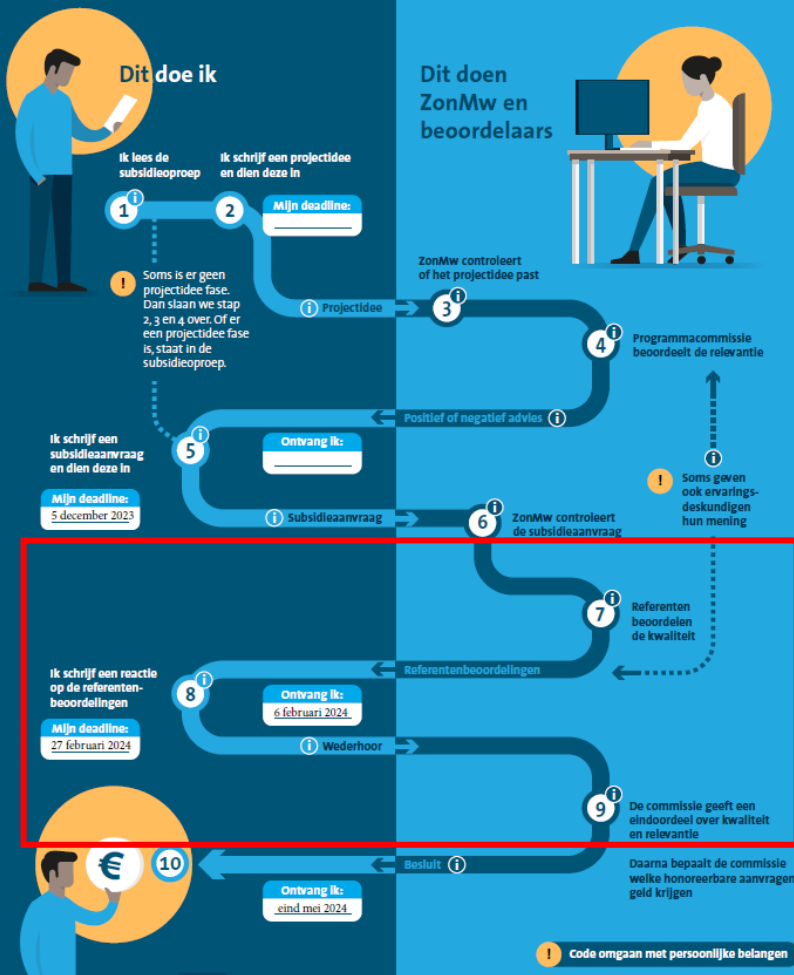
Dit doe ik

Dit doen ZonMw en beoordelaars

Ik lees de subsidieoproep

Ik schrijf een projectidee en dien deze in

1

2

Mijn deadline:

Soms is er geen projectidee fase. Dan slaan we stap 2, 3 en 4 over. Of er een projectidee fase is, staat in de subsidieoproep.

ZonMw controleert of het projectidee past

Projectidee

3

4

Programmacommissie beoordeelt de relevantie

Positief of negatief advies

Ik schrijf een subsidieaanvraag en dien deze in

5

Ontvang ik:

Mijn deadline:
5 december 2023

Soms geven ook ervarings-deskundigen hun mening

Subsidieaanvraag

6

ZonMw controleert de subsidieaanvraag

7

Referenten beoordelen de kwaliteit

Referentenbeoordelingen

Ik schrijf een reactie op de referenten-beoordelingen

8

Ontvang ik:
6 februari 2024

Mijn deadline:
27 februari 2024

Wederhoor

9

De commissie geeft een eindoordeel over kwaliteit en relevantie

10

Besluit

Daarna bepaalt de commissie welke honoreerbare aanvragen geld krijgen

Ontvang ik:
eind mei 2024

Code omgaan met persoonlijke belangen